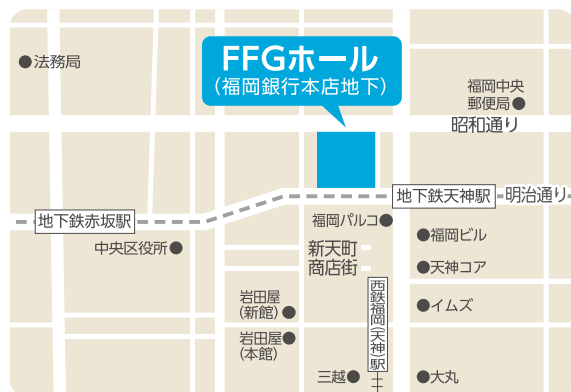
●法務局

FFGホール
(福岡銀行本店地下)

福岡中央郵便局●

昭和通り

地下鉄天神駅

明治通り

地下鉄赤坂駅

福岡パルコ●

●福岡ビル

中央区役所●

新天町商店街

●天神コア

西鉄福岡(天神)駅

岩田屋(新館)●

●イムズ

岩田屋(本館)●

三越●

●大丸